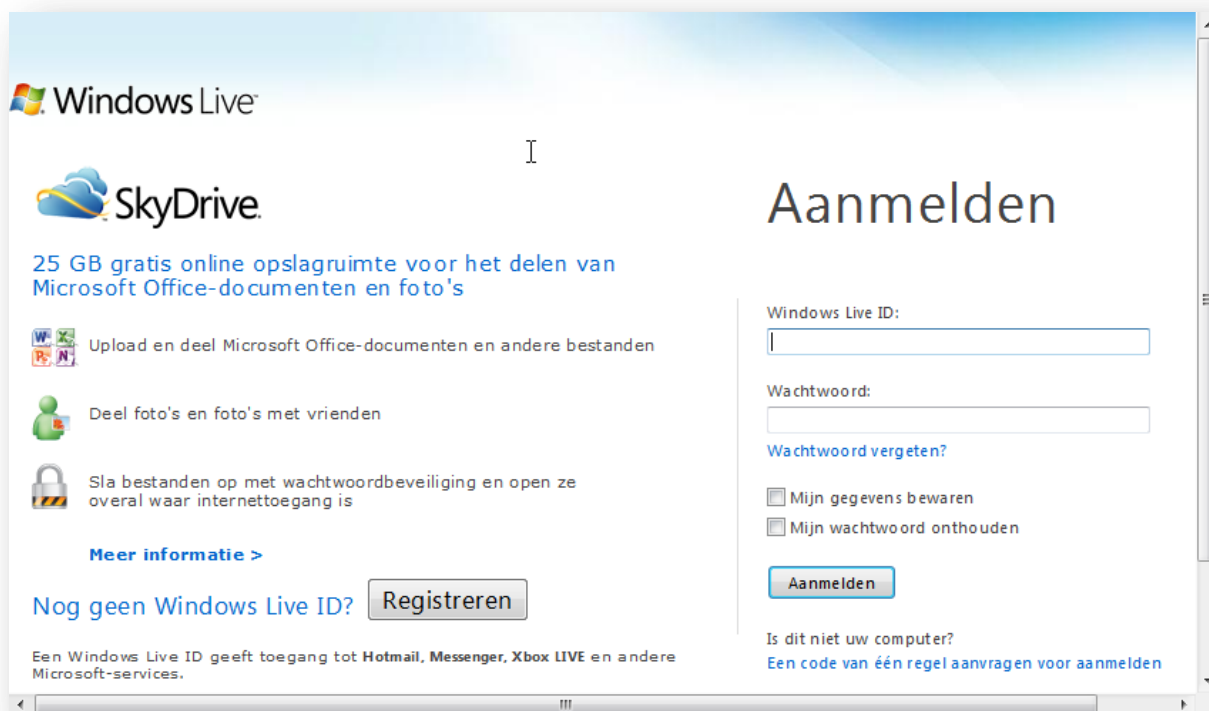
Windows Live

SkyDrive

25 GB gratis online opslagruimte voor het delen van Microsoft Office-documenten en foto's

Upload en deel Microsoft Office-documenten en andere bestanden

Deel foto's en foto's met vrienden

Sla bestanden op met wachtwoordbeveiliging en open ze overal waar internettoegang is

Meer informatie >

Nog geen Windows Live ID? Registreren

Een Windows Live ID geeft toegang tot Hotmail, Messenger, Xbox LIVE en andere Microsoft-services.

Aanmelden

Windows Live ID:

Wachtwoord:

Wachtwoord vergeten?

Mijn gegevens bewaren

Mijn wachtwoord onthouden

Aanmelden

Is dit niet uw computer?

Een code van één regel aanvragen voor aanmelden